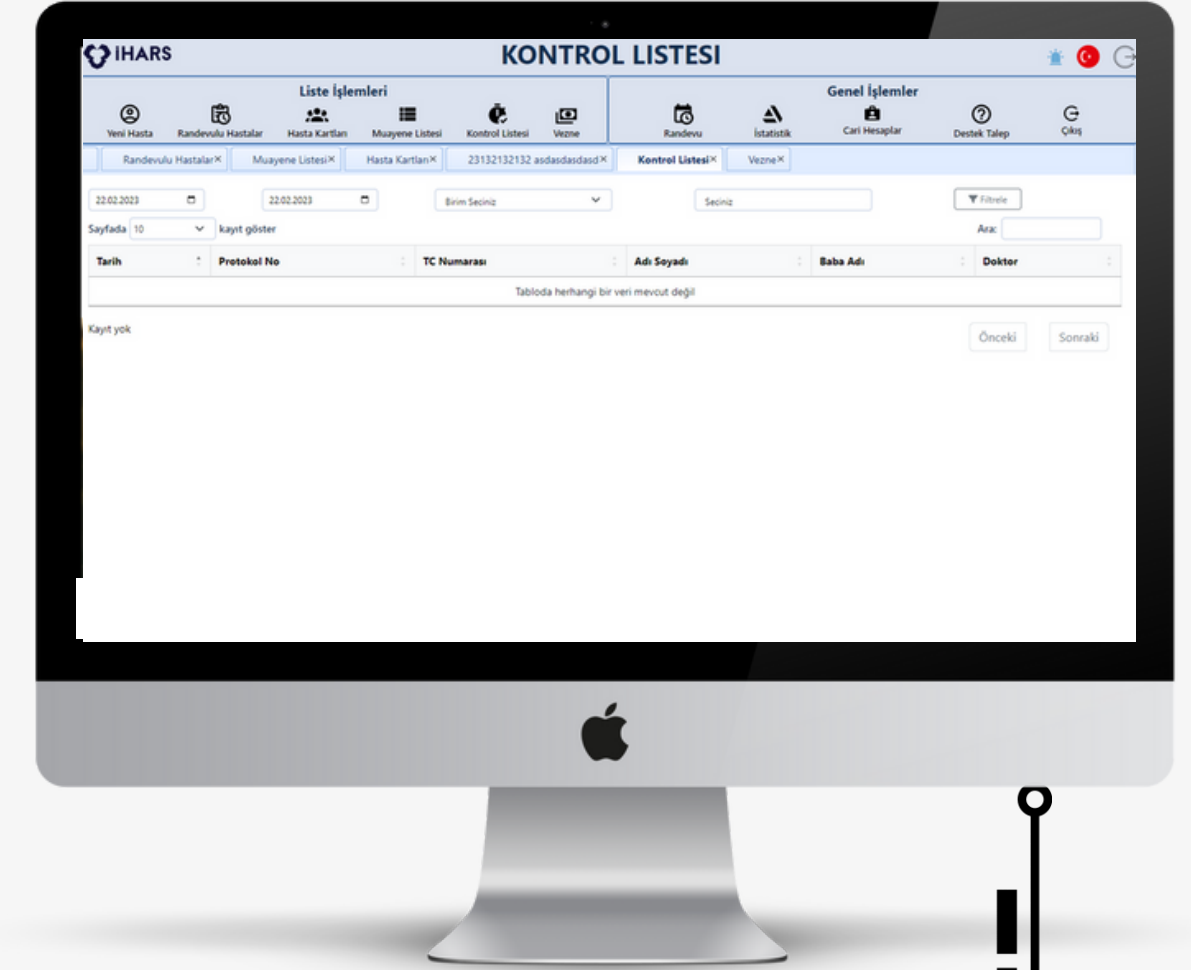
İHARS

KONTROL LISTESI

Liste İşlemleri

Yeni Hasta Randevulu Hastalar Hasta Kartları Muayene Listesi Kontrol Listesi Vezne

Genel İşlemler

Randevu İstatistik Cari Hesaplar Destek Talep Çıkış

Randevulu Hastalar× Muayene Listesi× Hasta Kartları× 23132132132 asdasdasdasd× Kontrol Listesi× Vezne×

22.02.2023 22.02.2023 Birim Seciniz Seciniz Filtrele

Sayfada 10 kayıt göster

Ara:

| Tarih | Protokol No | TC Numarası | Adı Soyadı | Baba Adı | Doktor |
|---|---|---|---|---|---|
| Tabloda herhangi bir veri mevcut değil | | | | | |

Kayıt yok

Önceki Sonraki